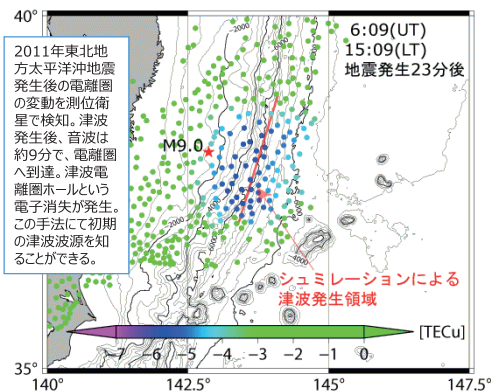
40°

2011年東北地方太平洋沖地震発生後の電離圏の変動を測位衛星で検知。津波発生後、音波は約9分で、電離圏へ到達。津波電離圏ホールという電子消失が発生。この手法にて初期の津波波源を知ることができる。

6:09(UT)
15:09(LT)
地震発生23分後

M9.0

2000
2000
2000
2000
3000
4000

シュミレーションによる津波発生領域

−7 −6 −5 −4 −3 −2 −1 0 [TECu]

35°
140° 142.5° 145° 147.5°